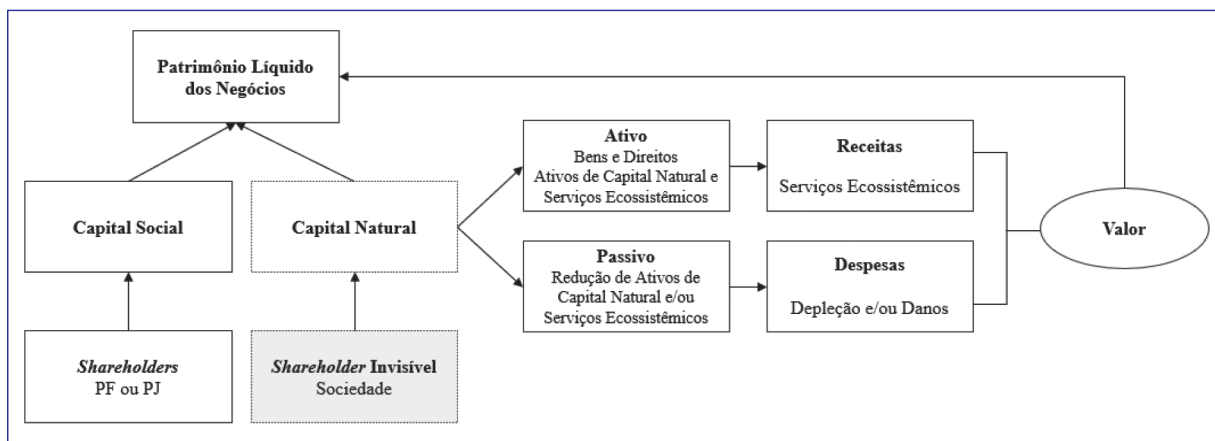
Patrimônio Líquido dos Negócios

Capital Social

Capital Natural

Shareholders
PF ou PJ

Shareholder Invisível
Sociedade

Ativo
Bens e Direitos
Ativos de Capital Natural e Serviços Ecossistêmicos

Passivo
Redução de Ativos de Capital Natural e/ou Serviços Ecossistêmicos

Receitas
Serviços Ecossistêmicos

Despesas
Depleção e/ou Danos

Valor